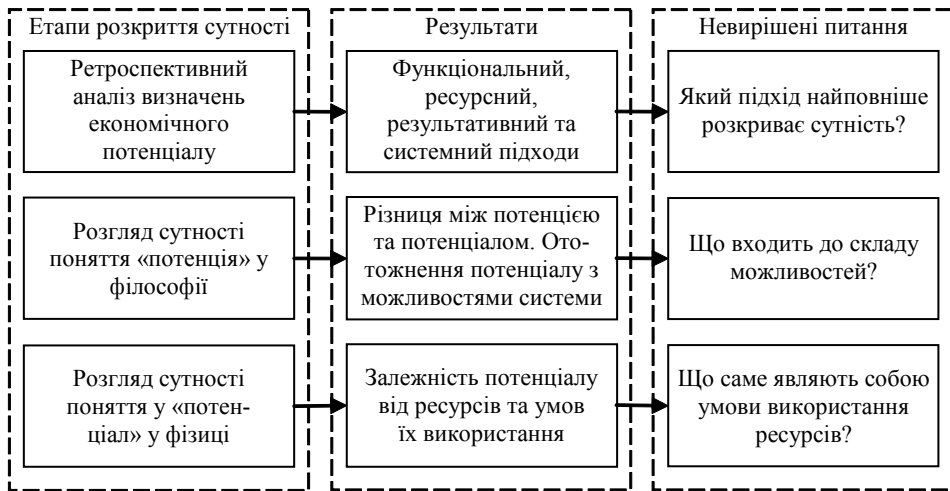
Етапи розкриття сутності

Ретроспективний аналіз визначень економічного потенціалу

Розгляд сутності поняття «потенція» у філософії

Розгляд сутності поняття у «потенціал» у фізиці

Результати

Функціональний, ресурсний, результативний та системний підходи

Різниця між потенцією та потенціалом. Ототожнення потенціалу з можливостями системи

Залежність потенціалу від ресурсів та умов їх використання

Невирішені питання

Який підхід найповніше розкриває сутність?

Що входить до складу можливостей?

Що саме являють собою умови використання ресурсів?